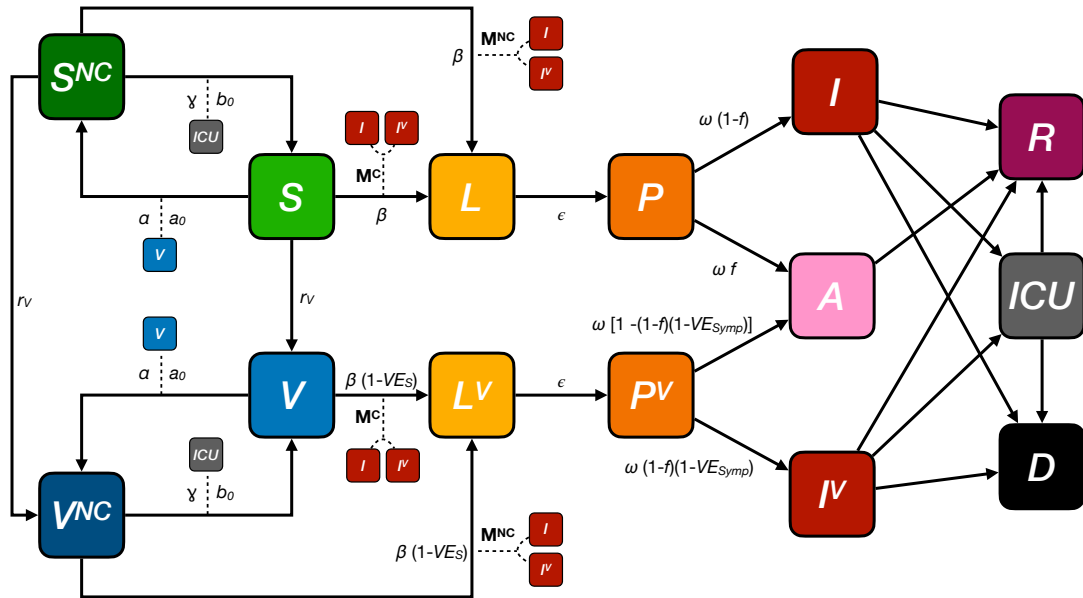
$S^{NC}$

$\beta$ $M^{NC}$ $I$ $I^V$

$\gamma$ $b_0$ ICU

$I$ $I^V$ $M^C$

$S$ $\beta$ $L$ $\epsilon$ $P$

$\omega$ (1-$f$)

$I$

$R$

$\alpha$ $a_0$ V

$\omega$ $f$

$A$

$ICU$

$r_V$

$r_V$

V

$\omega$ [1 -(1-$f$)(1-$VE_{Symp}$)]

$\alpha$ $a_0$

$V$ $\beta$ (1-$VE_S$) $L^V$ $\epsilon$ $P^V$

$M^C$

ICU

$I$ $I^V$

$\omega$ (1-$f$)(1-$VE_{Symp}$)

$\gamma$ $b_0$

$I^V$

$D$

$V^{NC}$

$\beta$ (1-$VE_S$) $M^{NC}$ $I$ $I^V$